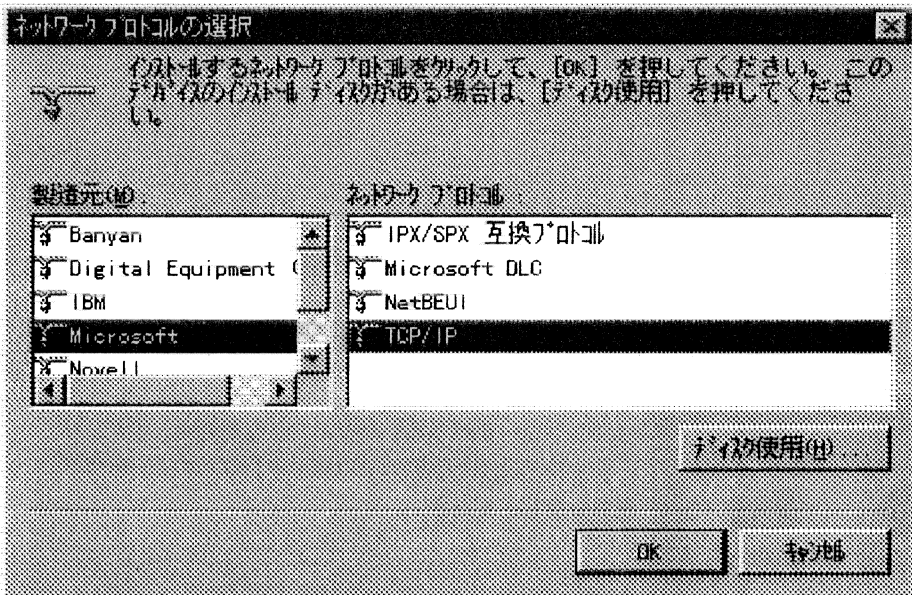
ネットワーク プロトコルの選択

インストールするネットワーク プロトコルをクリックして、[OK] を押してください。このデバイスのインストール ディスクがある場合は、[ディスク使用] を押してください。

製造元(M):

Banyan
Digital Equipment (
IBM
Microsoft
Novell

ネットワーク プロトコル:

IPX/SPX 互換プロトコル
Microsoft DLC
NetBEUI
TCP/IP

ディスク使用(H)...

OK

キャンセル